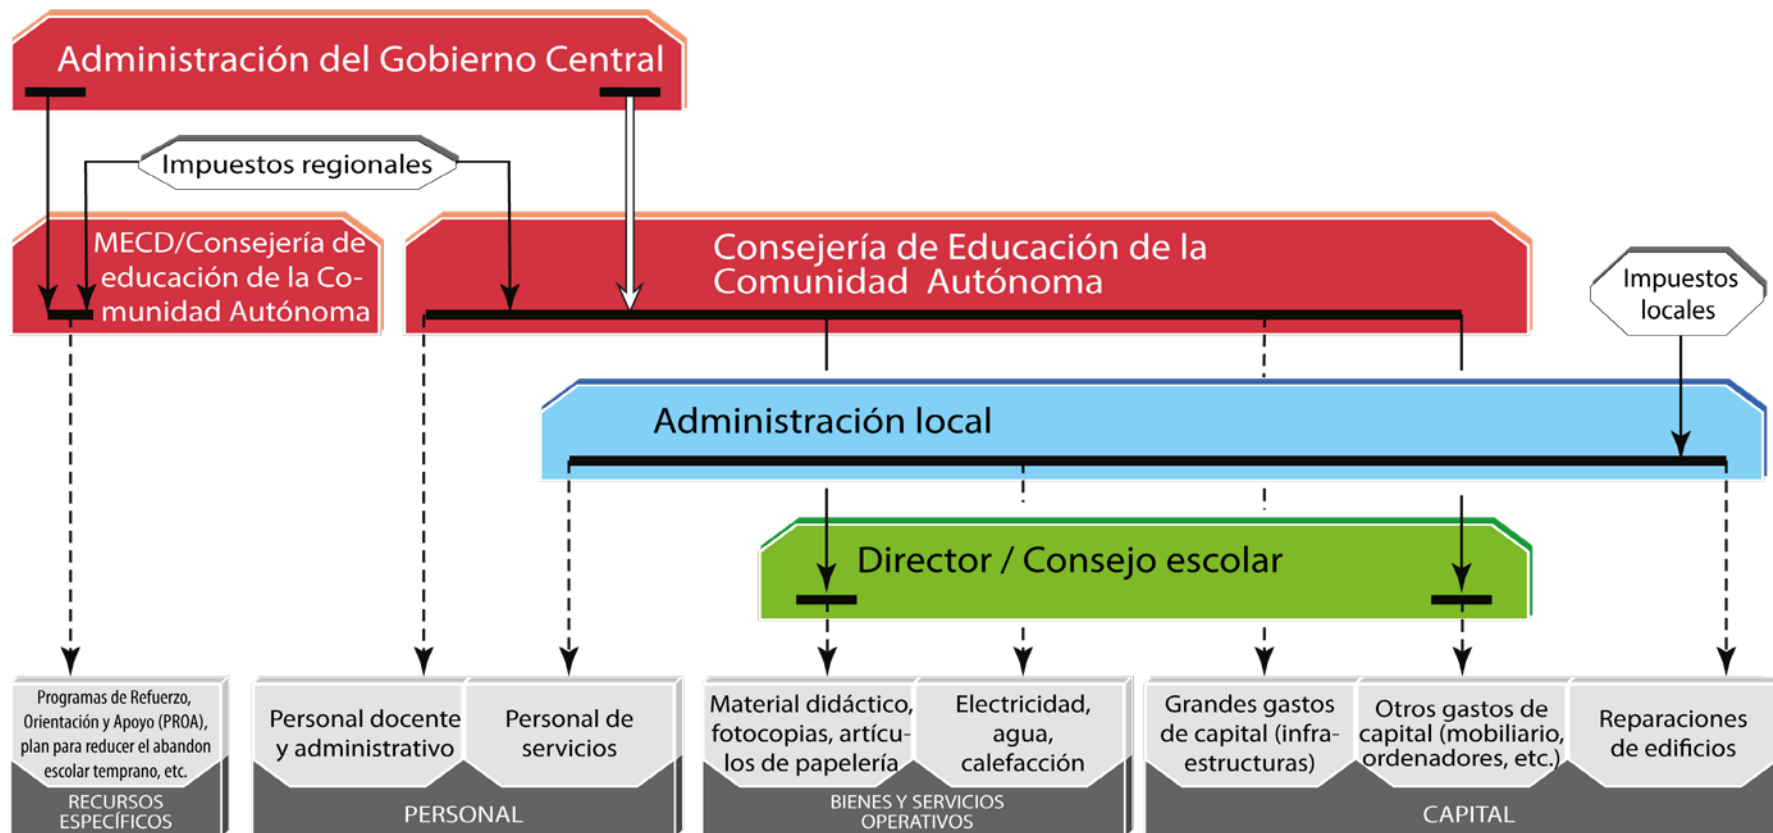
Administración del Gobierno Central

Impuestos regionales

MECD/Consejería de educación de la Comunidad Autónoma

Consejería de Educación de la Comunidad Autónoma

Impuestos locales

Administración local

Director / Consejo escolar

Programas de Refuerzo, Orientación y Apoyo (PROA), plan para reducer el abandon escolar temprano, etc.

RECURSOS ESPECÍFICOS

Personal docente y administrativo

Personal de servicios

PERSONAL

Material didáctico, fotocopias, artículos de papelería

Electricidad, agua, calefacción

BIENES Y SERVICIOS OPERATIVOS

Grandes gastos de capital (infraestructuras)

Otros gastos de capital (mobiliario, ordenadores, etc.)

Reparaciones de edificios

CAPITAL